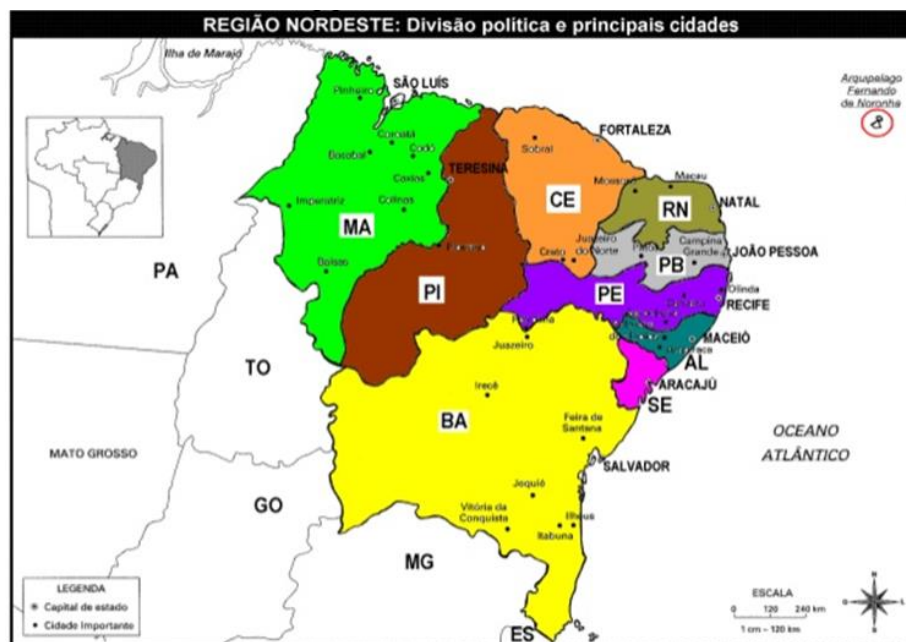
REGIÃO NORDESTE: Divisão política e principais cidades

Ilha de Marajó

Arquipelago Fernando de Noronha

SÃO LUÍS
Pinheiro
Coroatá
Codó
Bacabal
Caxias
Imperatriz
Colinas
Balsas
MA

TERESINA
Floriano
PI

FORTALEZA
Sobral
CE
Mossoró
Juazeiro do Norte
Crato

Macau
RN
NATAL

Patos
Campina Grande
PB
JOÃO PESSOA

PE
Olinda
Caruaru
RECIFE
Petrolina
Garanhuns

MACEIÓ
AL
Arapiraca

ARACAJÚ
SE

Juazeiro
Irecê
BA
Feira de Santana
SALVADOR
Jequié
Vitória da Conquista
Ilhéus
Itabuna

PA
TO
MATO GROSSO
GO
MG
ES

OCEANO ATLÂNTICO

LEGENDA
Capital de estado
Cidade Importante

ESCALA
0 120 240 km
1 cm – 120 km

N
S
L
O